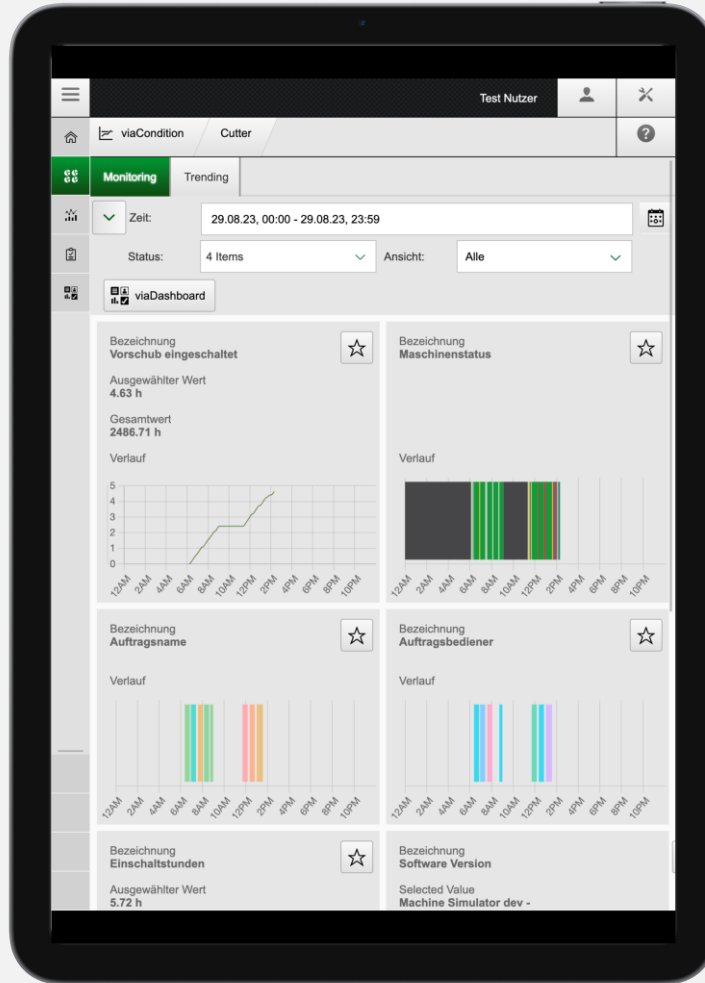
Test Nutzer

viaCondition
Cutter

Monitoring
Trending

Zeit:
29.08.23, 00:00 - 29.08.23, 23:59

Status:
4 Items
Ansicht:
Alle

viaDashboard

Bezeichnung
Vorschub eingeschaltet

Ausgewählter Wert
4.63 h

Gesamtwert
2486.71 h

Verlauf

5
4
3
2
1
0

12AM 2AM 4AM 6AM 8AM 10AM 12PM 2PM 4PM 6PM 8PM 10PM

Bezeichnung
Maschinenstatus

Verlauf

12AM 2AM 4AM 6AM 8AM 10AM 12PM 2PM 4PM 6PM 8PM 10PM

Bezeichnung
Auftragsname

Verlauf

12AM 2AM 4AM 6AM 8AM 10AM 12PM 2PM 4PM 6PM 8PM 10PM

Bezeichnung
Auftragsbediener

Verlauf

12AM 2AM 4AM 6AM 8AM 10AM 12PM 2PM 4PM 6PM 8PM 10PM

Bezeichnung
Einschaltstunden

Ausgewählter Wert
5.72 h

Bezeichnung
Software Version

Selected Value
Machine Simulator dev -